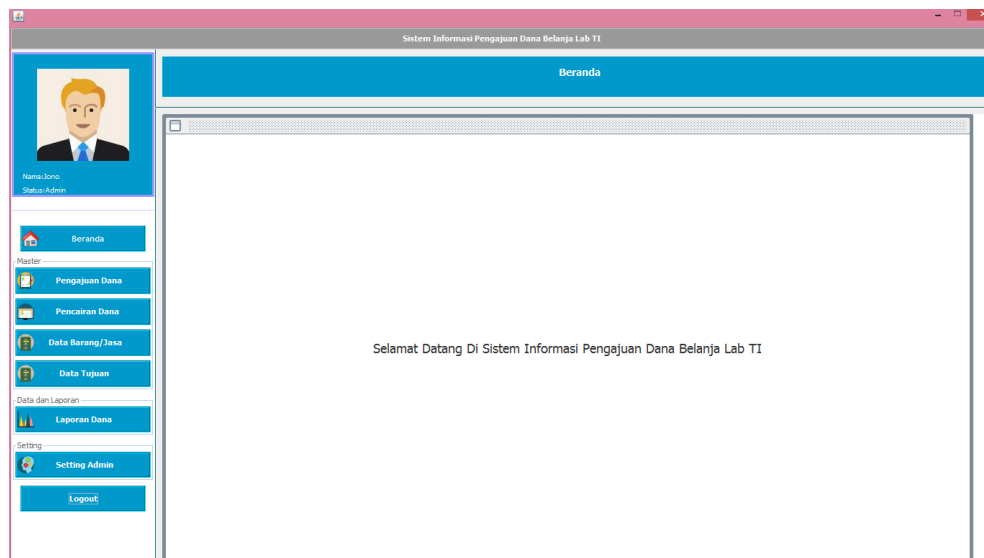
Sistem Informasi Pengajuan Dana Belanja Lab TI

Nama:Jono
Status:Admin

Beranda

Beranda

Master

Pengajuan Dana

Pencairan Dana

Data Barang/Jasa

Data Tujuan

Data dan Laporan

Laporan Dana

Setting

Setting Admin

Logout

Selamat Datang Di Sistem Informasi Pengajuan Dana Belanja Lab TI